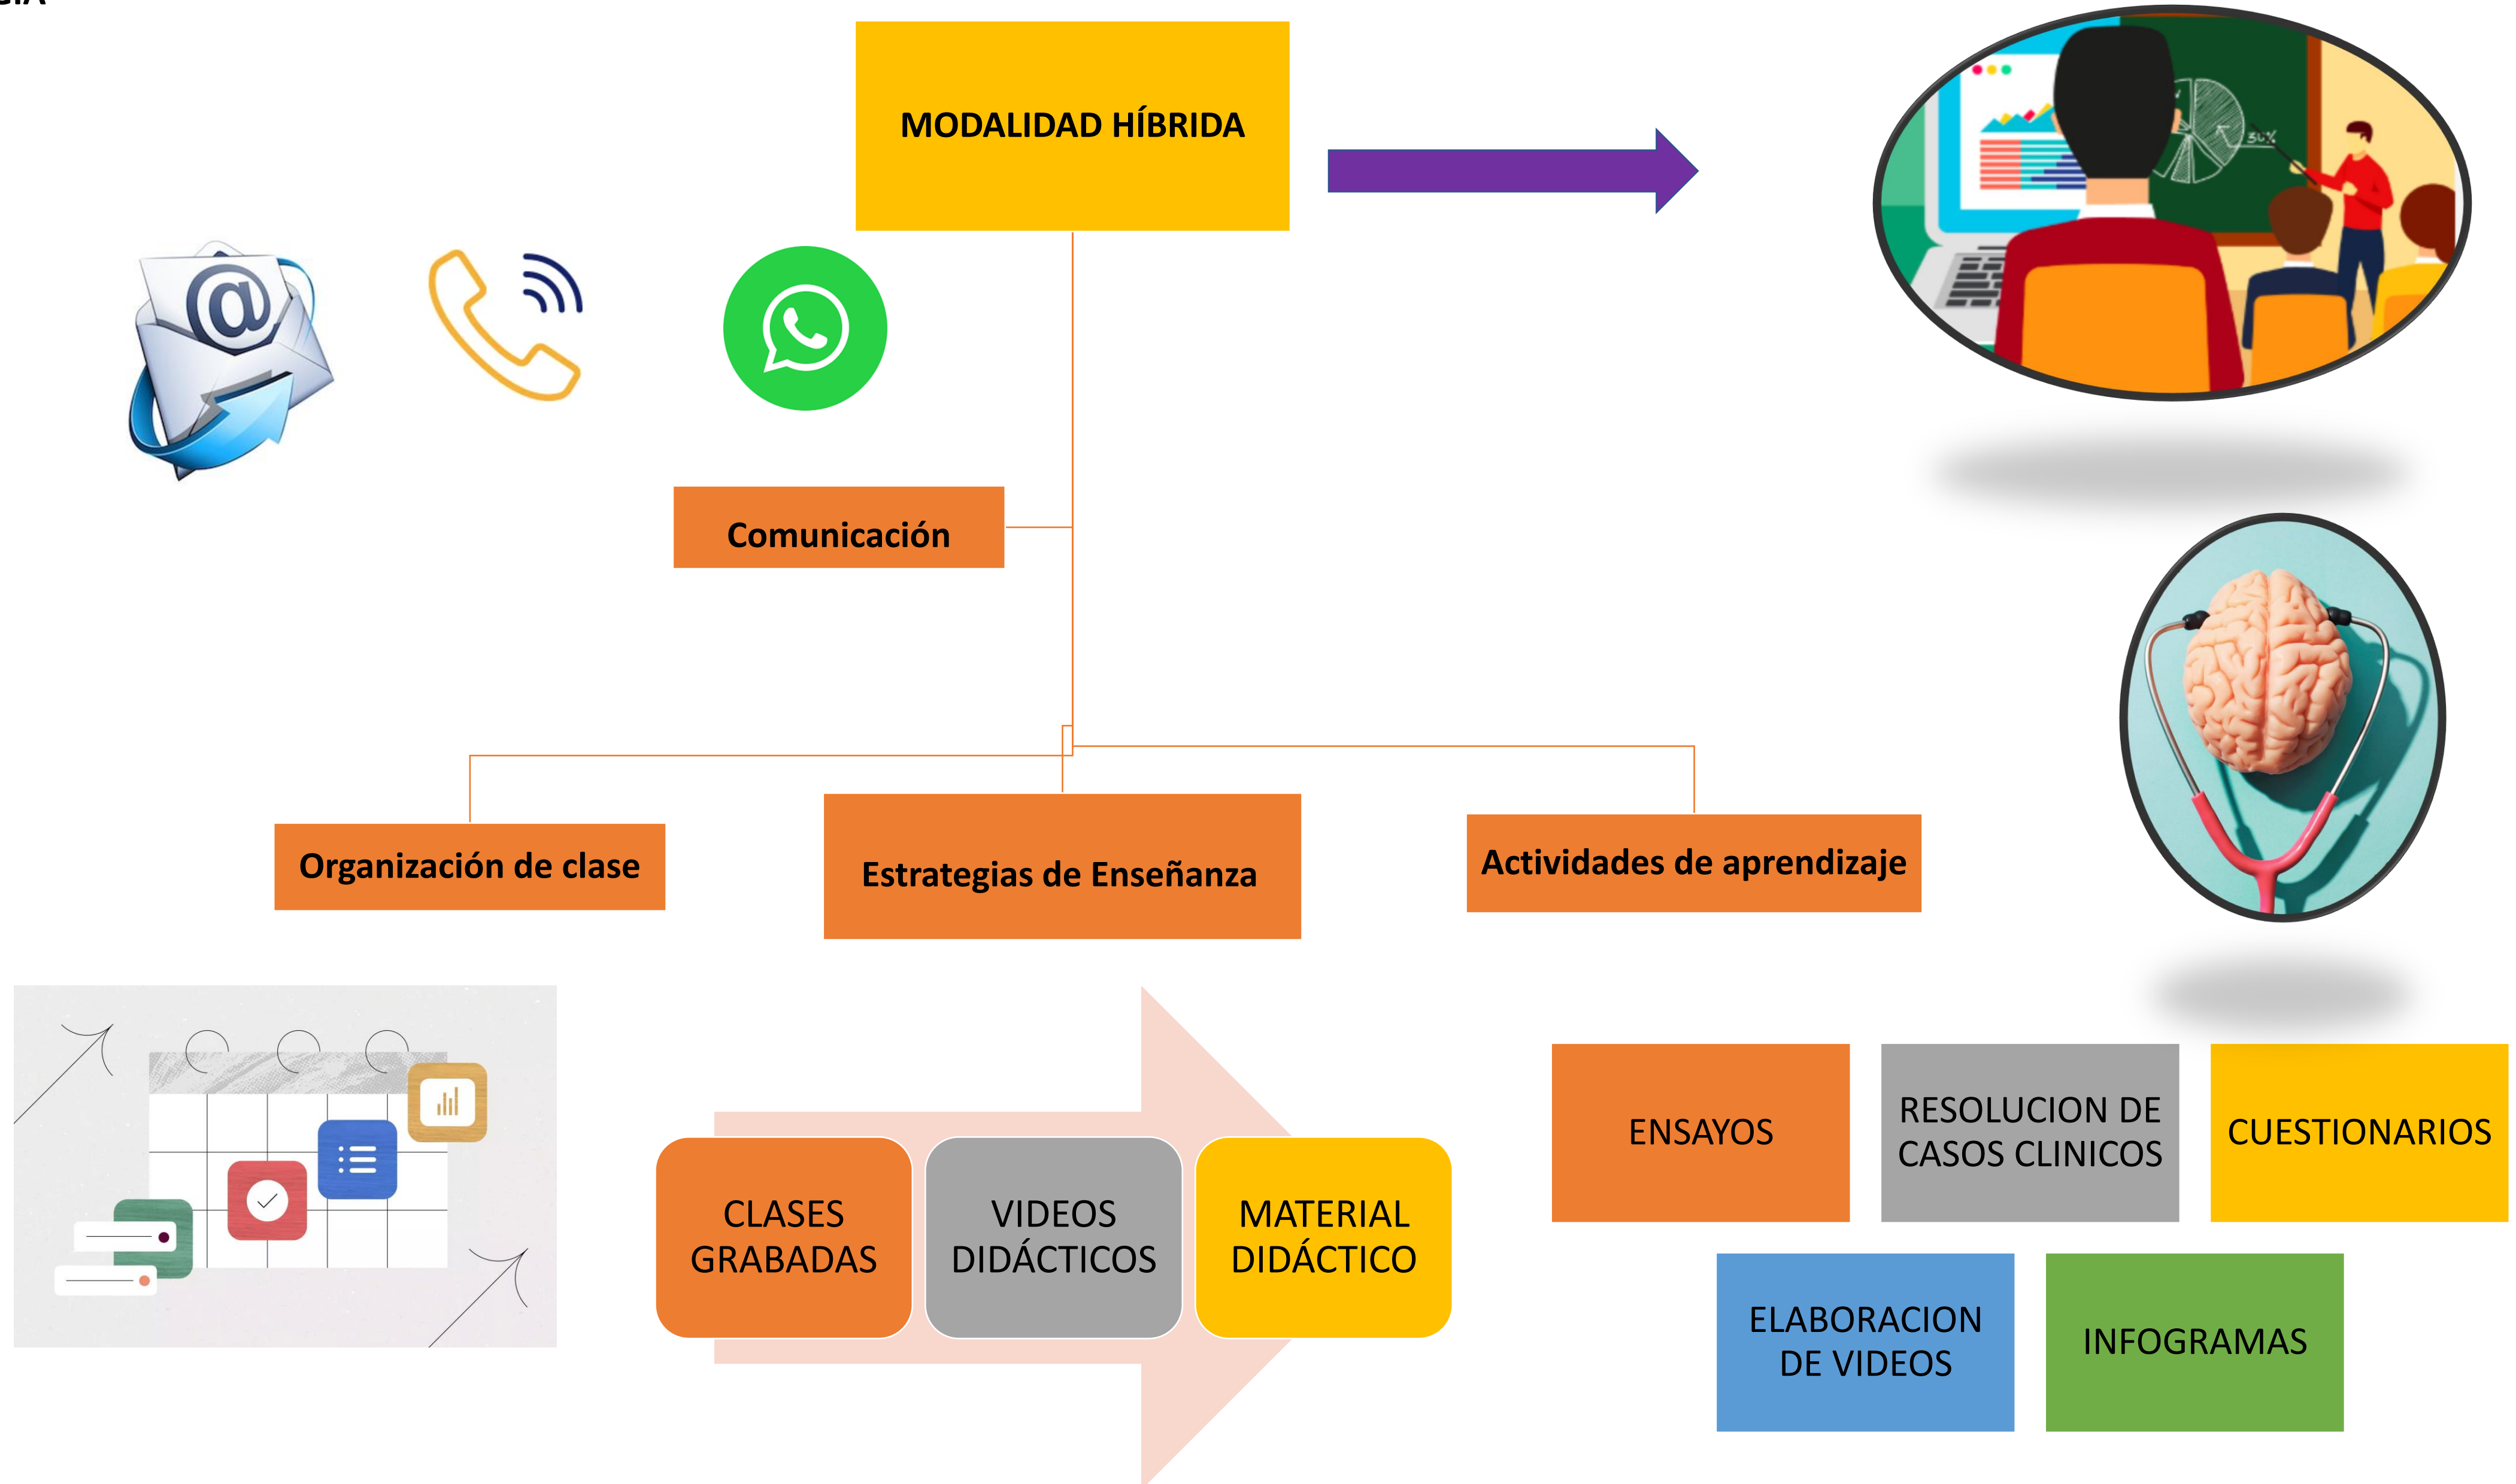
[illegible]

MODALIDAD HÍBRIDA

Comunicación

Organización de clase

Estrategias de Enseñanza

Actividades de aprendizaje

CLASES GRABADAS

VIDEOS DIDÁCTICOS

MATERIAL DIDÁCTICO

ENSAYOS

RESOLUCION DE CASOS CLINICOS

CUESTIONARIOS

ELABORACION DE VIDEOS

INFOGRAMAS